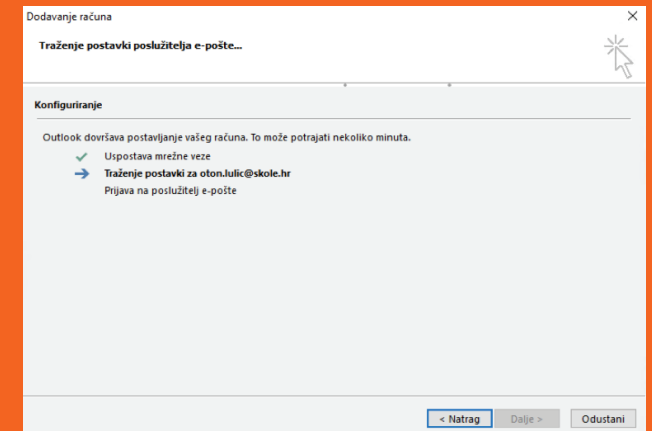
Dodavanje računa

Traženje postavki poslužitelja e-pošte...

Konfiguriranje

Outlook dovršava postavljanje vašeg računa. To može potrajati nekoliko minuta.

Uspostava mrežne veze

Traženje postavki za oton.lulic@skole.hr

Prijava na poslužitelj e-pošte

< Natrag
Dalje >
Odustani